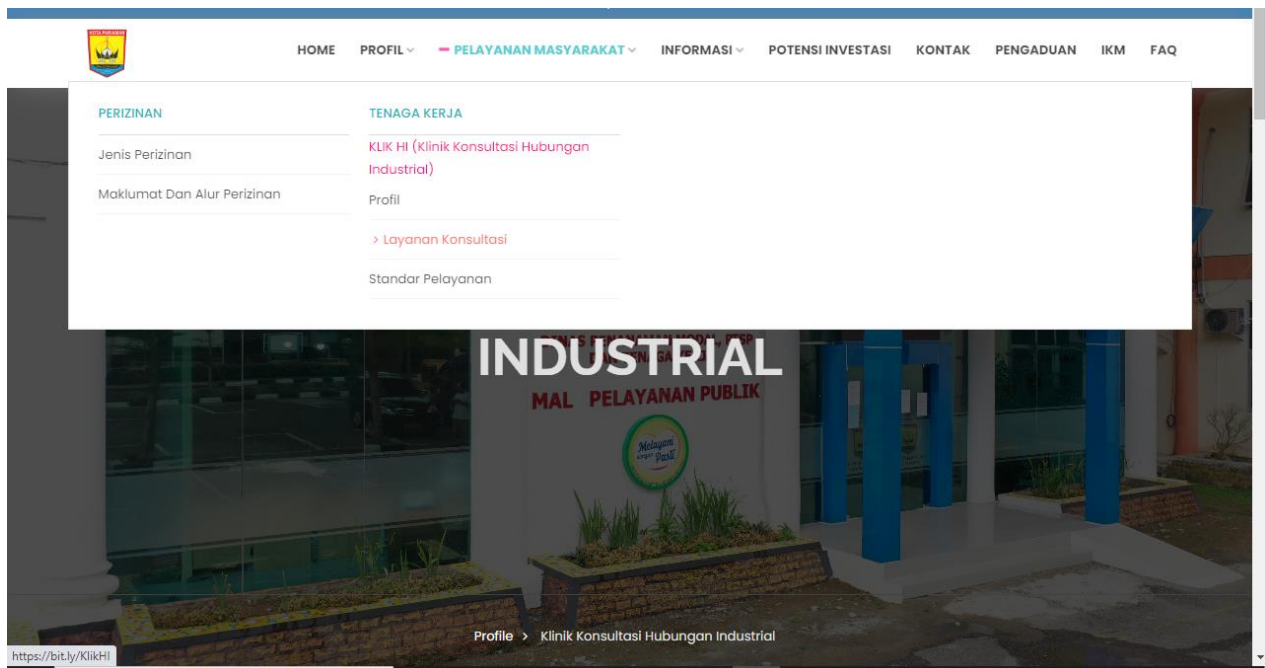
HOME PROFIL PELAYANAN MASYARAKAT INFORMASI POTENSI INVESTASI KONTAK PENGADUAN IKM FAQ

PERIZINAN

Jenis Perizinan

Maklumat Dan Alur Perizinan

TENAGA KERJA

KLIK HI (Klinik Konsultasi Hubungan Industrial)

Profil

> Layanan Konsultasi

Standar Pelayanan

INDUSTRIAL

MAL PELAYANAN PUBLIK

Profile > Klinik Konsultasi Hubungan Industrial

https://bit.ly/KlikHI